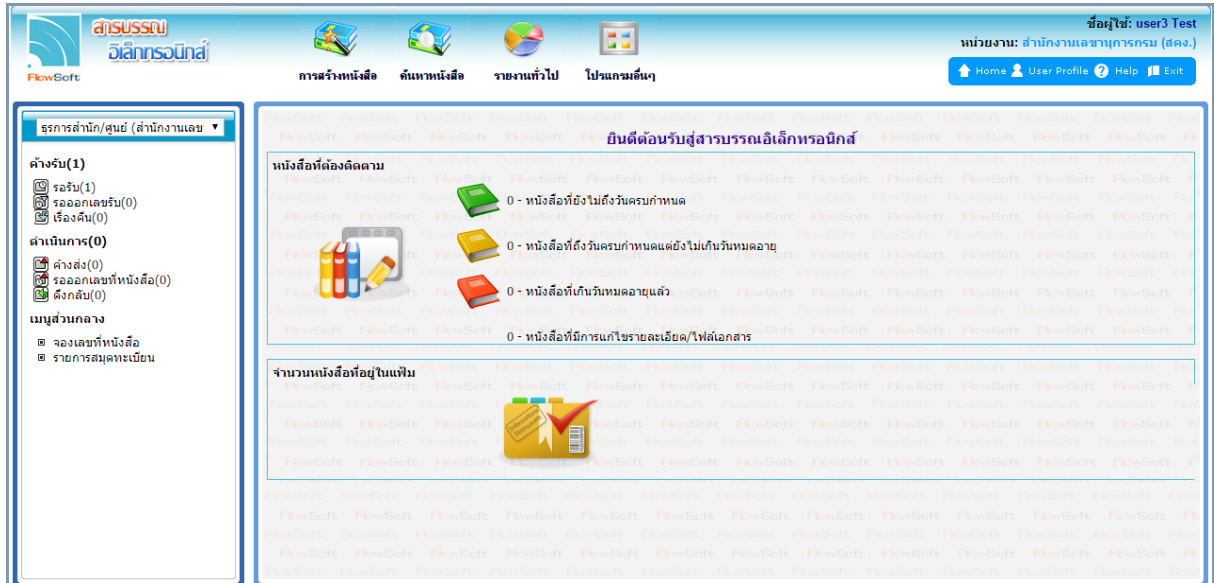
สารบรรณ อิเล็กทรอนิกส์
FlowSoft

การสร้างหนังสือ ค้นหาหนังสือ รายงานทั่วไป โปรแกรมอื่นๆ

ชื่อผู้ใช้: user3 Test
หน่วยงาน: สำนักงานเลขานุการกรม (สคง.)

Home User Profile Help Exit

ธุรการสำนัก/ศูนย์ (สำนักงานเลข ▼

ค้างรับ(1)
รอรับ(1)
รอออกเลขรับ(0)
เรื่องคืน(0)

ดำเนินการ(0)
ค้างส่ง(0)
รอออกเลขที่หนังสือ(0)
ดึงกลับ(0)

เมนูส่วนกลาง
จองเลขที่หนังสือ
รายการสมุดทะเบียน

ยินดีต้อนรับสู่สารบรรณอิเล็กทรอนิกส์

หนังสือที่ต้องติดตาม
0 - หนังสือที่ยังไม่ถึงวันครบกำหนด
0 - หนังสือที่ถึงวันครบกำหนดแต่ยังไม่เกินวันหมดอายุ
0 - หนังสือที่เกินวันหมดอายุแล้ว
0 - หนังสือที่มีการแก้ไขรายละเอียด/ไฟล์เอกสาร

จำนวนหนังสือที่อยู่ในแฟ้ม